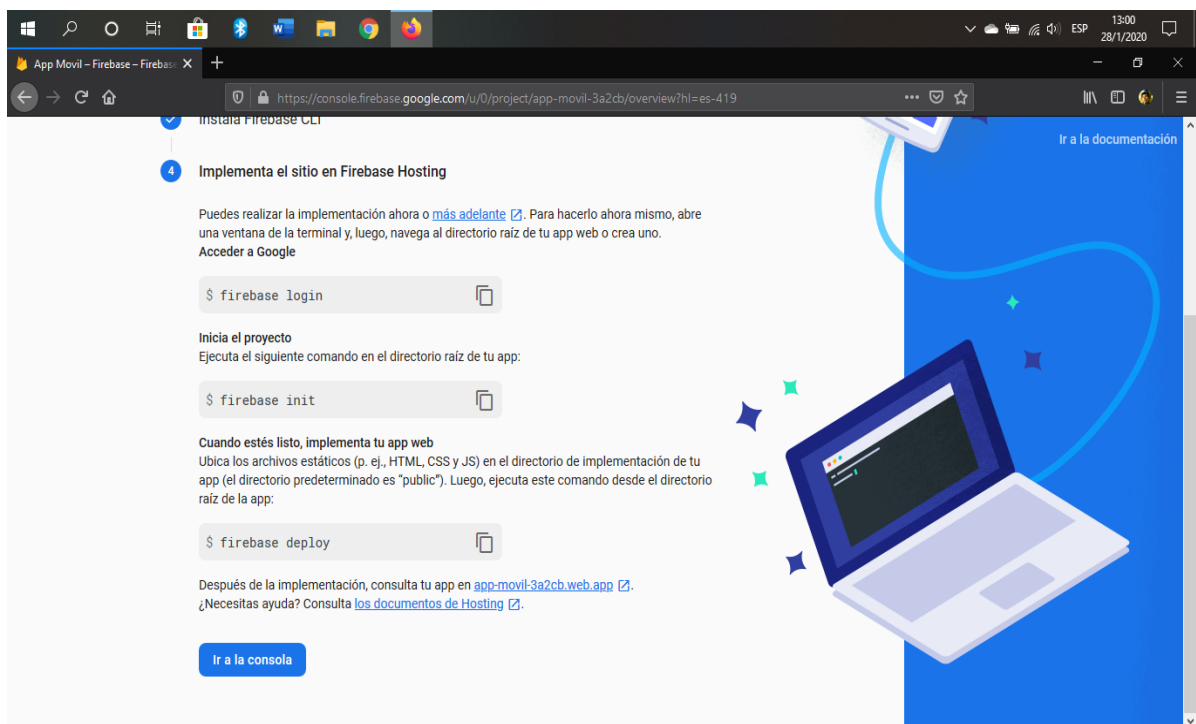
ESP 13:00 28/1/2020

App Movil – Firebase – Firebase

https://console.firebase.google.com/u/0/project/app-movil-3a2cb/overview?hl=es-419

Instala Firebase CLI

Ir a la documentación

4 Implementa el sitio en Firebase Hosting

Puedes realizar la implementación ahora o más adelante. Para hacerlo ahora mismo, abre una ventana de la terminal y, luego, navega al directorio raíz de tu app web o crea uno.
Acceder a Google

$ firebase login

Inicia el proyecto
Ejecuta el siguiente comando en el directorio raíz de tu app:

$ firebase init

Cuando estés listo, implementa tu app web
Ubica los archivos estáticos (p. ej., HTML, CSS y JS) en el directorio de implementación de tu app (el directorio predeterminado es "public"). Luego, ejecuta este comando desde el directorio raíz de la app:

$ firebase deploy

Después de la implementación, consulta tu app en app-movil-3a2cb.web.app.
¿Necesitas ayuda? Consulta los documentos de Hosting.

Ir a la consola